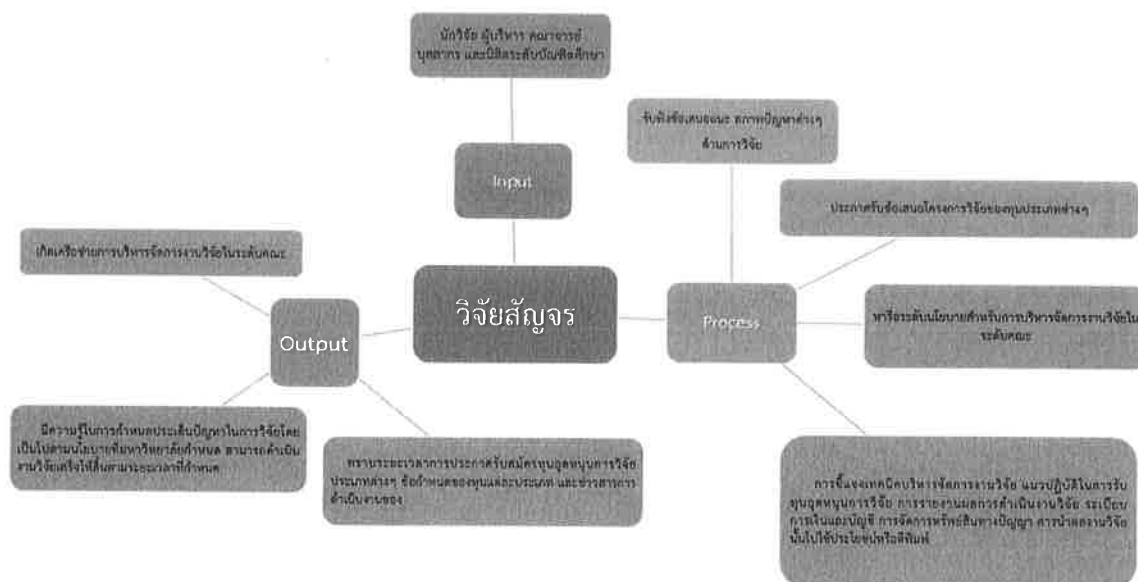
นักวิจัย ผู้บริหาร คณาจารย์ บุคลากร และนิสิตระดับบัณฑิตศึกษา

Input

รับฟังข้อเสนอแนะ สภาพปัญหาต่างๆ ด้านการวิจัย

ประกาศรับข้อเสนอโครงการวิจัยของทุนประเภทต่างๆ

เกิดเครือข่ายการบริหารจัดการงานวิจัยในระดับคณะ

วิจัยสัญจร

Output

Process

หารือระดับนโยบายสำหรับการบริหารจัดการงานวิจัยในระดับคณะ

มีความรู้ในการกำหนดประเด็นปัญหาในการวิจัยโดยเป็นไปตามนโยบายที่มหาวิทยาลัยกำหนด สามารถดำเนินงานวิจัยเสร็จได้สิ้นตามระยะเวลาที่กำหนด

ทราบระยะเวลาการประกาศรับสมัครทุนอุดหนุนการวิจัยประเภทต่างๆ ข้อกำหนดของทุนแต่ละประเภท และข่าวสารการดำเนินงานของ

การชี้แจงเทคนิคบริหารจัดการงานวิจัย แนวปฏิบัติในการรับทุนอุดหนุนการวิจัย การรายงานผลการดำเนินงานวิจัย ระเบียบการเงินและบัญชี การจัดการทรัพย์สินทางปัญญา การนำผลงานวิจัยนั้นไปใช้ประโยชน์หรือตีพิมพ์